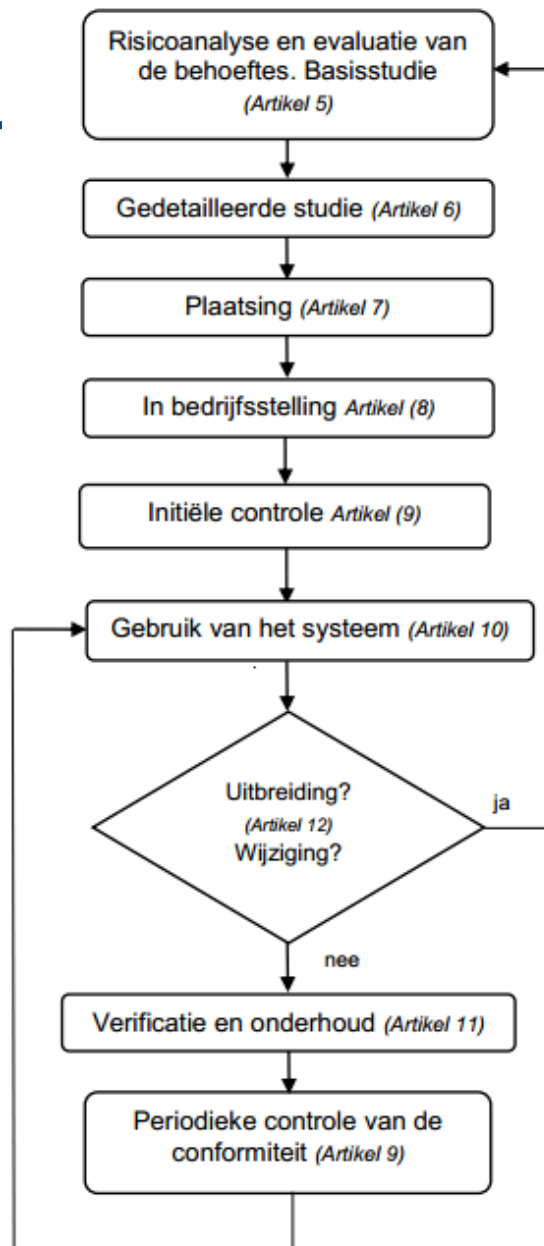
Risicoanalyse en evaluatie van de behoeftes. Basisstudie (Artikel 5)

Gedetailleerde studie (Artikel 6)

Plaatsing (Artikel 7)

In bedrijfsstelling Artikel (8)

Initiële controle Artikel (9)

Gebruik van het systeem (Artikel 10)

Uitbreiding? (Artikel 12) Wijziging?

ja

nee

Verificatie en onderhoud (Artikel 11)

Periodieke controle van de conformiteit (Artikel 9)